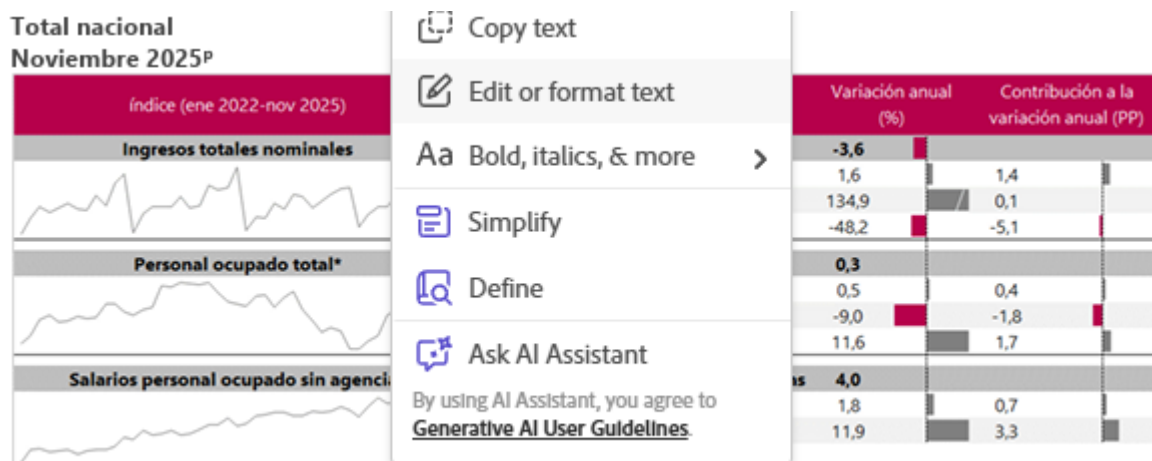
Total nacional
Noviembre 2025p

Índice (ene 2022-nov 2025)

Ingresos totales nominales

Personal ocupado total*

Salarios personal ocupado sin agenci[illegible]as

Copy text

Edit or format text

Aa Bold, italics, & more

Simplify

Define

Ask AI Assistant

By using AI Assistant, you agree to Generative AI User Guidelines.

| Variación anual (%) | Contribución a la variación anual (PP) |
|---|---|
| -3,6 | |
| 1,6 | 1,4 |
| 134,9 | 0,1 |
| -48,2 | -5,1 |
| 0,3 | |
| 0,5 | 0,4 |
| -9,0 | -1,8 |
| 11,6 | 1,7 |
| 4,0 | |
| 1,8 | 0,7 |
| 11,9 | 3,3 |